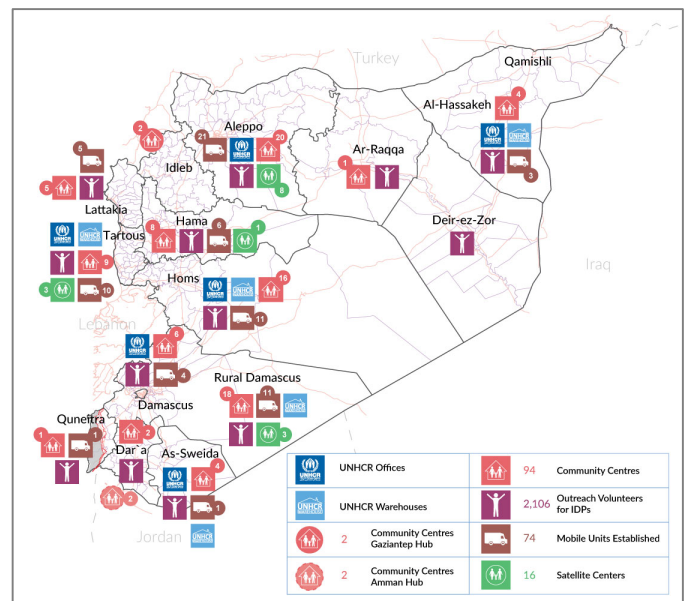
Turkey

Qamishli

Al-Hassakeh

4

UNHCR

UNHCR

3

Aleppo

2

21

20

UNHCR

8

Idleb

Ar-Raqqa

1

5

5

Lattakia

Hama

8

6

1

UNHCR

UNHCR

Tartous

9

3

10

Deir-ez-Zor

Iraq

Homs

UNHCR

UNHCR

16

11

Lebanon

6

UNHCR

4

Rural Damascus

18

11

UNHCR

3

Damascus

Quneitra

1

1

2

Dar`a

As-Sweida

2

UNHCR

4

1

Jordan

UNHCR

UNHCR

UNHCR Offices

UNHCR

UNHCR Warehouses

2 Community Centres Gaziantep Hub

2 Community Centres Amman Hub

94 Community Centres

2,106 Outreach Volunteers for IDPs

74 Mobile Units Established

16 Satellite Centers